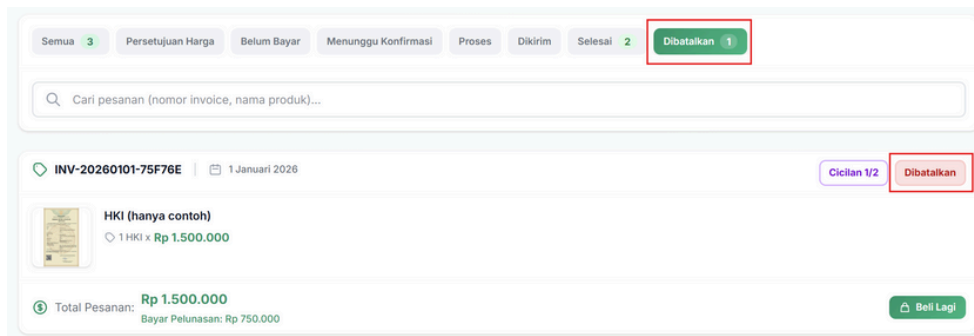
Semua 3 | Persetujuan Harga | Belum Bayar | Menunggu Konfirmasi | Proses | Dikirim | Selesai 2 | Dibatalkan 1

Cari pesanan (nomor invoice, nama produk)...

INV-20260101-75F76E | 1 Januari 2026

Cicilan 1/2 | Dibatalkan

HKI (hanya contoh)

1 HKI x Rp 1.500.000

Total Pesanan: Rp 1.500.000

Bayar Pelunasan: Rp 750.000

Beli Lagi